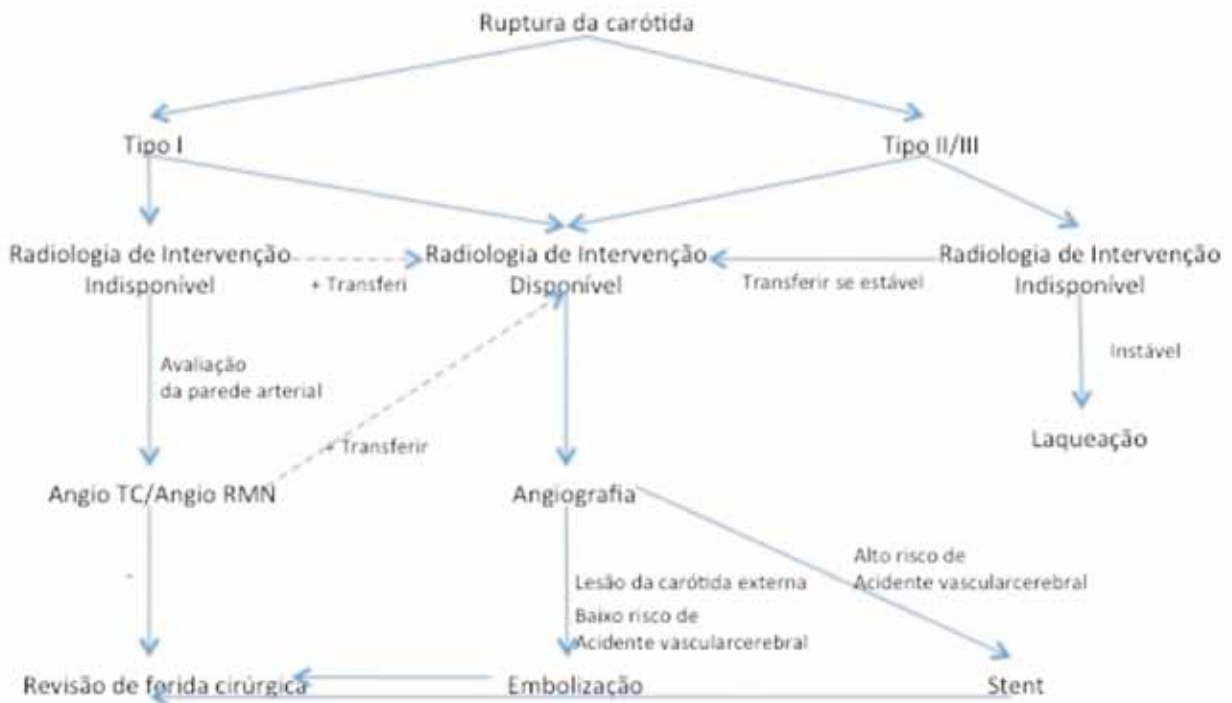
Ruptura da carótida

Tipo I

Tipo II/III

Radiologia de Intervenção Indisponível

+ Transferi

Radiologia de Intervenção Disponível

Transferir se estável

Radiologia de Intervenção Indisponível

Avaliação da parede arterial

Instável

+ Transferir

Laqueação

Angio TC/Angio RMN

Angiografia

Alto risco de Acidente vascularcerebral

Lesão da carótida externa

Baixo risco de Acidente vascularcerebral

Revisão de ferida cirúrgica

Embolização

Stent